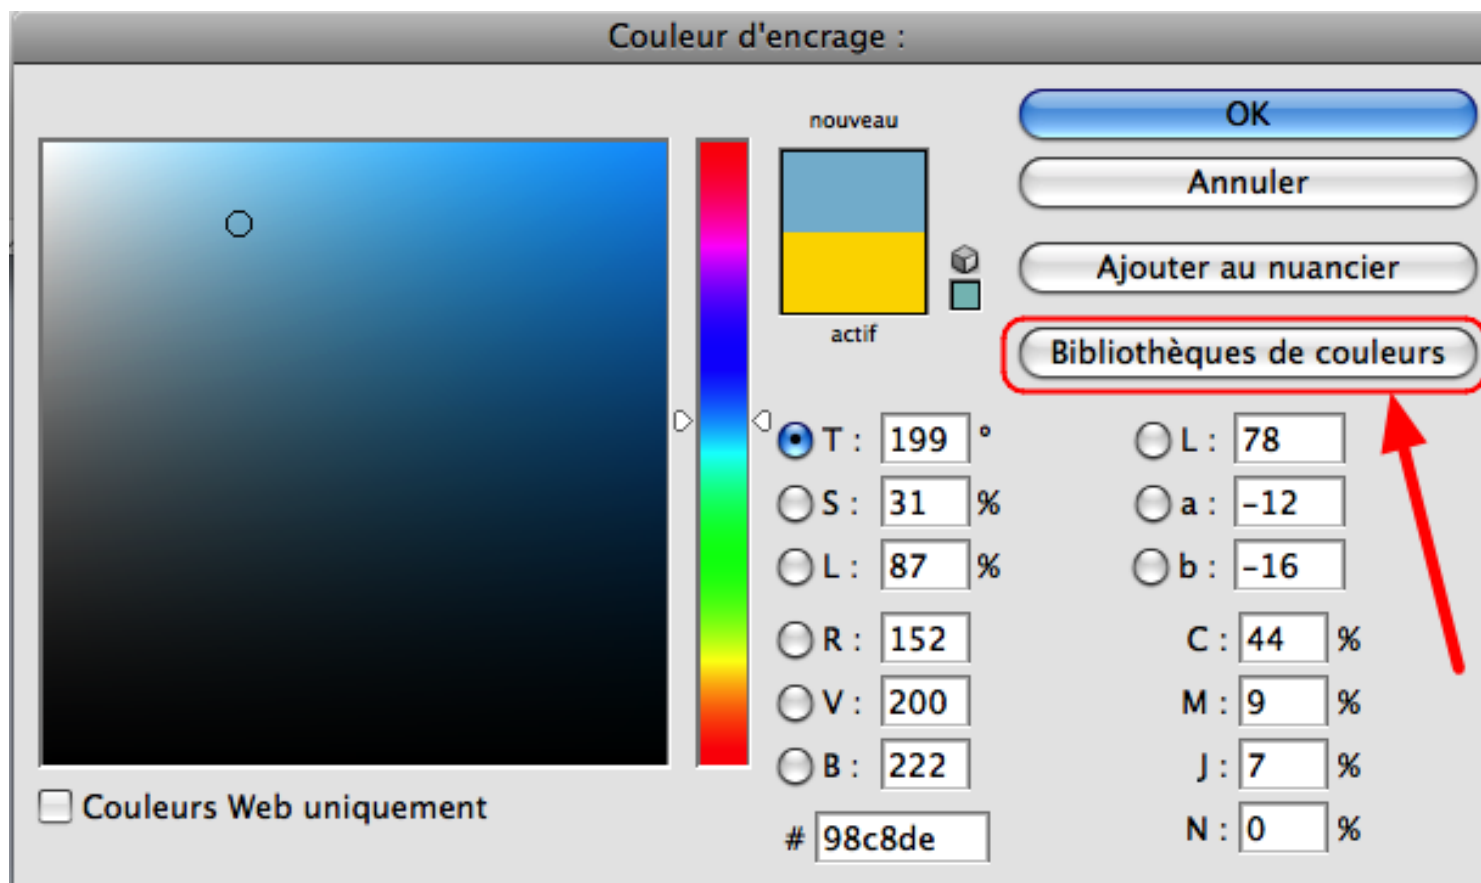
Couleur d'encrage :

nouveau

actif

OK

Annuler

Ajouter au nuancier

Bibliothèques de couleurs

T : 199 °

S : 31 %

L : 87 %

R : 152

V : 200

B : 222

L : 78

a : -12

b : -16

C : 44 %

M : 9 %

J : 7 %

N : 0 %

# 98c8de

Couleurs Web uniquement